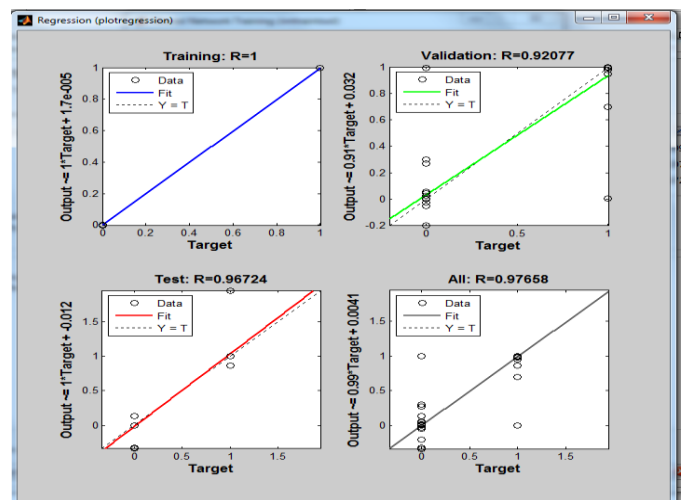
Regression (plotregression)

Training: R=1

Data
Fit
Y = T

Output ~= 1*Target + 1.7e-005

1
0.8
0.6
0.4
0.2
0

0 0.2 0.4 0.6 0.8 1
Target

Validation: R=0.92077

Data
Fit
Y = T

Output ~= 0.91*Target + 0.032

1
0.8
0.6
0.4
0.2
0
-0.2

0 0.5 1
Target

Test: R=0.96724

Data
Fit
Y = T

Output ~= 1*Target + -0.012

1.5
1
0.5
0

0 0.5 1 1.5
Target

All: R=0.97658

Data
Fit
Y = T

Output ~= 0.99*Target + 0.0041

1.5
1
0.5
0

0 0.5 1 1.5
Target